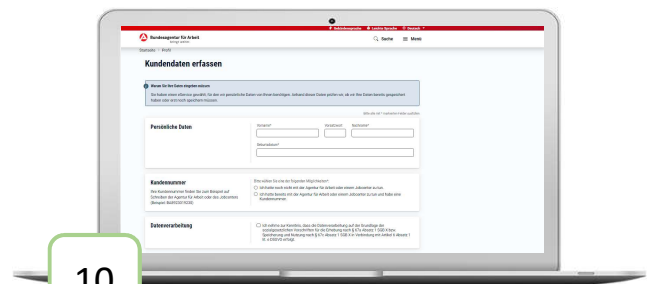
Gebärdensprache Leichte Sprache Deutsch

Bundesagentur für Arbeit
bringt weiter

Suche Menü

Startseite / Profil

Kundendaten erfassen

Warum Sie Ihre Daten eingeben müssen
Sie haben einen eService gewählt. Für den wir persönliche Daten von Ihnen benötigen. Jobcenter ihre Daten prüfen vor, ob wir Ihre Daten bereits gespeichert haben oder erst noch speichern müssen.

Persönliche Daten

Vorname*
Vorsatzwort
Nachname*
Geburtsdatum*

Kundennummer

Ihre Kundennummer finden Sie zum Beispiel auf Schreiben der Agentur für Arbeit oder des Jobcenters (Beispiel: 864D123456)

Bitte wählen Sie eine der folgenden Möglichkeiten*
Ich hatte noch nicht mit der Agentur für Arbeit oder einem Jobcenter zu tun.
Ich hatte bereits mit der Agentur für Arbeit oder einem Jobcenter zu tun und habe eine Kundennummer.

Datenverarbeitung

Ich nehme zur Kenntnis, dass die Datenverarbeitung auf der Grundlage der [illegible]

10